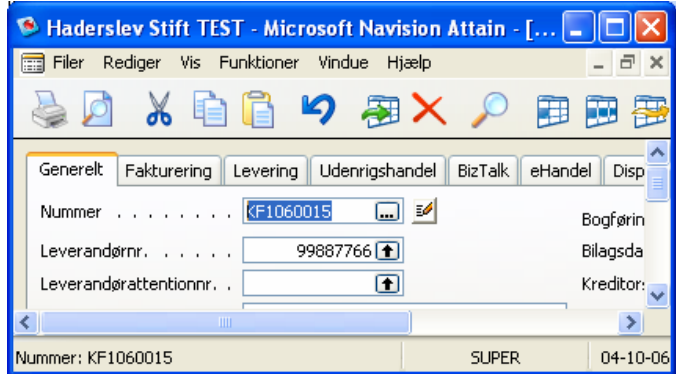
Haderslev Stift TEST - Microsoft Navision Attain - [...

Filer Rediger Vis Funktioner Vindue Hjælp

Generelt | Fakturering | Levering | Udenrigshandel | BizTalk | eHandel | Disp

Nummer . . . . . . . . KF1060015

Leverandørnr. . . . . . 99887766

Leverandørattentionnr. .

Bogførin

Bilagsda

Kreditor

Nummer: KF1060015 SUPER 04-10-06